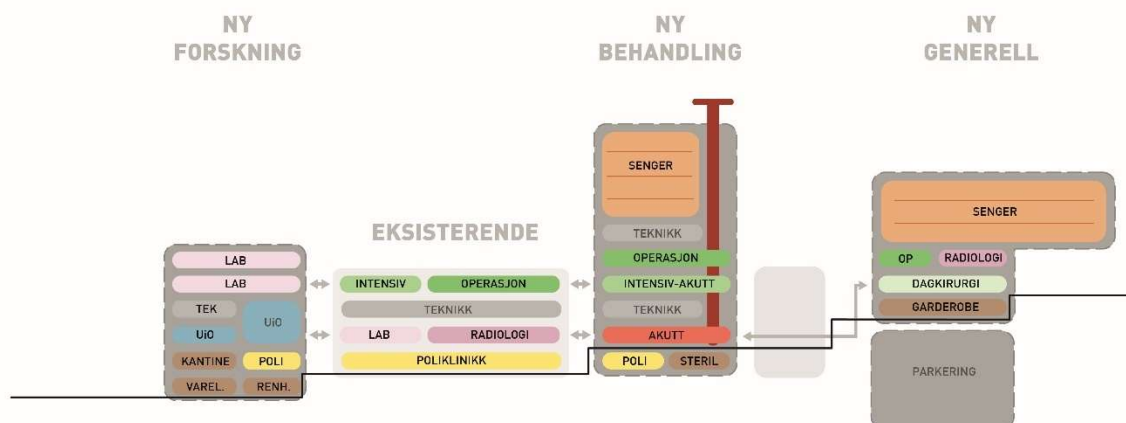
NY FORSKNING

NY BEHANDLING

NY GENERELL

LAB
LAB
TEK
UiO
UiO
KANTINE
POLI
VAREL.
RENH.

EKSISTERENDE

INTENSIV
OPERASJON
TEKNIKK
LAB
RADIOLOGI
POLIKLINIKK

SENGER
TEKNIKK
OPERASJON
INTENSIV-AKUTT
TEKNIKK
AKUTT
POLI
STERIL

SENGER
OP
RADIOLOGI
DAGKIRURGI
GARDEROBE
PARKERING